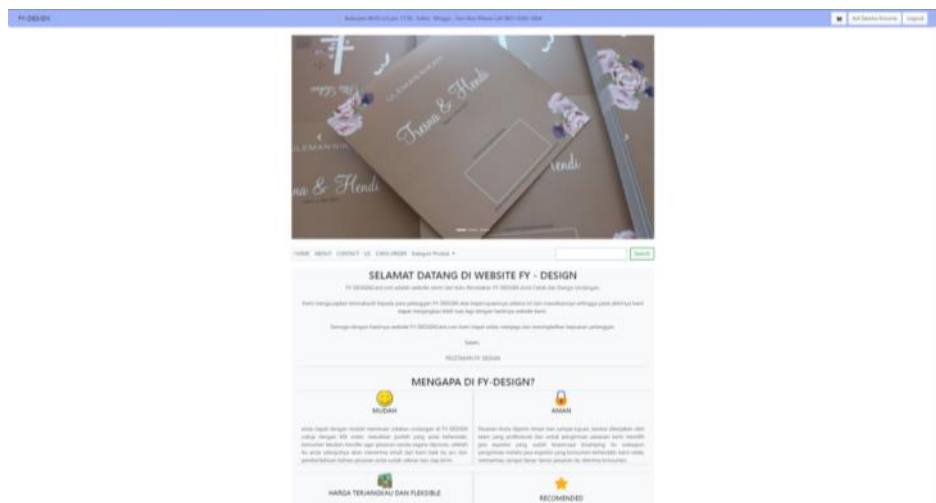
FY-DESIGN

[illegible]

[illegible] Logout

Tuena & Hendi

Hendi

na & Hendi

HOME ABOUT CONTACT US CARA ORDER Kategori Produk ▾

Search

SELAMAT DATANG DI WEBSITE FY - DESIGN

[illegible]

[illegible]

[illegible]

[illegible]

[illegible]

MENGAPA DI FY-DESIGN?

MUDAH

AMAN

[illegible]

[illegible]

HARGA TERJANGKAU DAN FLEXIBLE

RECOMENDED